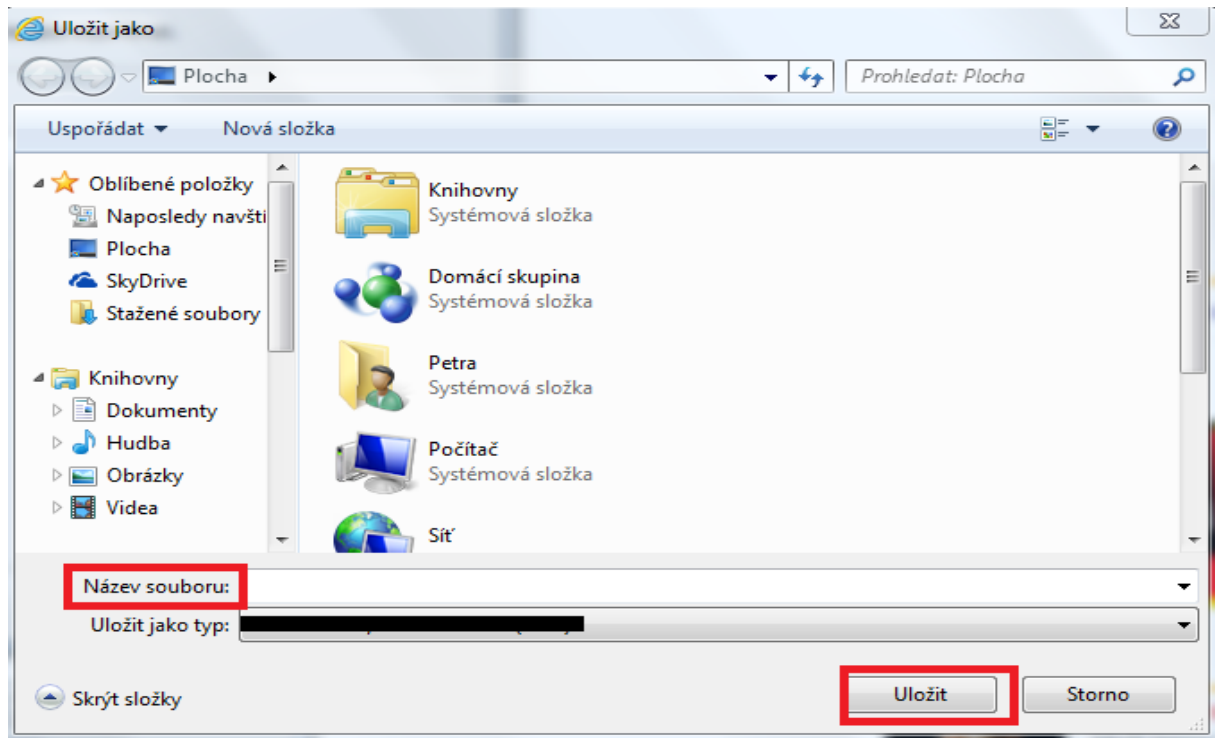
Uložit jako

Plocha ▸

Prohledat: Plocha

Uspořádat ▾ Nová složka

Oblíbené položky
Naposledy navšti
Plocha
SkyDrive
Stažené soubory

Knihovny
Dokumenty
Hudba
Obrázky
Videa

Knihovny
Systémová složka

Domácí skupina
Systémová složka

Petra
Systémová složka

Počítač
Systémová složka

Síť

Název souboru:

Uložit jako typ: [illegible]

Skrýt složky

Uložit

Storno